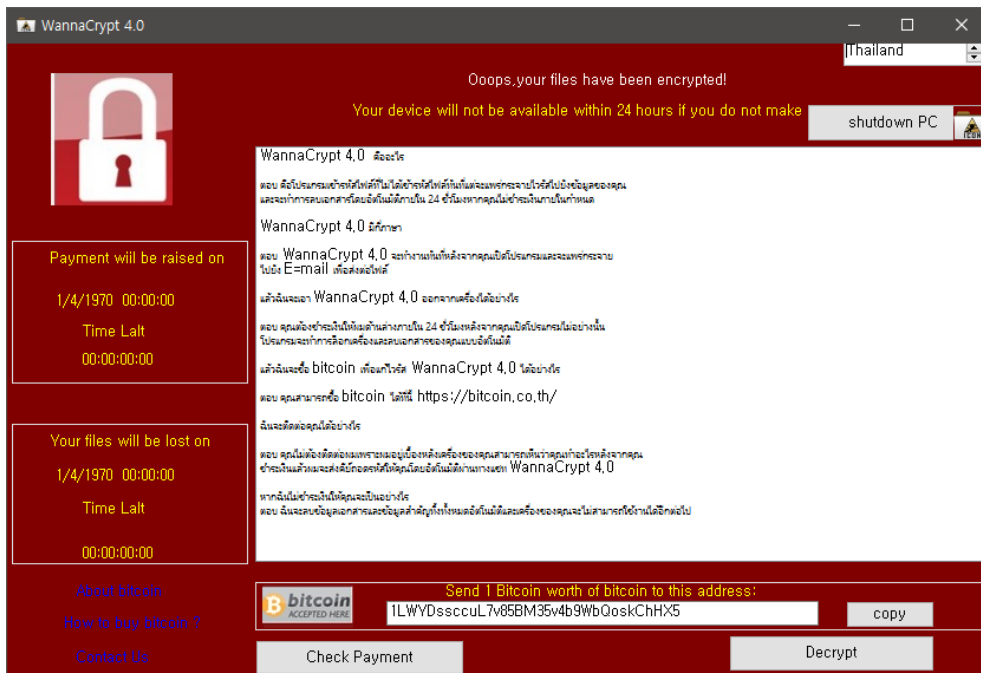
WannaCrypt 4.0

Thailand

Ooops,your files have been encrypted!

Your device will not be available within 24 hours if you do not make

shutdown PC

Payment will be raised on

1/4/1970 00:00:00

Time Lalt

00:00:00:00

Your files will be lost on

1/4/1970 00:00:00

Time Lalt

00:00:00:00

About bitcoin

How to buy bitcoin ?

Contact Us

WannaCrypt 4.0 คืออะไร

ตอบ คือโปรแกรมเข้ารหัสไฟล์ที่ไม่ได้เข้ารหัสไฟล์ทันทีแต่จะแพร่กระจายไวรัสไปยังข้อมูลของคุณ และจะทำการลบเอกสารโดยอัตโนมัติภายใน 24 ชั่วโมงหากคุณไม่ชำระเงินภายในกำหนด

WannaCrypt 4.0 มีกี่ภาษา

ตอบ WannaCrypt 4.0 จะทำงานทันทีหลังจากคุณเปิดโปรแกรมและจะแพร่กระจายไปยัง E=mail เพื่อส่งต่อไฟล์

แล้วฉันจะเอา WannaCrypt 4.0 ออกจากเครื่องได้อย่างไร

ตอบ คุณต้องชำระเงินให้หมดด้านล่างภายใน 24 ชั่วโมงหลังจากคุณเปิดโปรแกรมไม่อย่างนั้นโปรแกรมจะทำการล็อกเครื่องและลบเอกสารของคุณแบบอัตโนมัติ

แล้วฉันจะซื้อ bitcoin เพื่อแก้ไวรัส WannaCrypt 4.0 ได้อย่างไร

ตอบ คุณสามารถซื้อ bitcoin ได้ที่นี่ https://bitcoin.co.th/

ฉันจะติดต่อคุณได้อย่างไร

ตอบ คุณไม่ต้องติดต่อเพราะผมอยู่เบื้องหลังเครื่องของคุณสามารถเห็นว่าคุณทำอะไรหลังจากคุณชำระเงินแล้วผมจะส่งคีย์ถอดรหัสให้คุณโดยอัตโนมัติผ่านทางแชท WannaCrypt 4.0

หากฉันไม่ชำระเงินให้คุณจะเป็นอย่างไร
ตอบ ฉันจะลบข้อมูลเอกสารและข้อมูลสำคัญทั้งหมดอัตโนมัติและเครื่องของคุณจะไม่สามารถใช้งานได้อีกต่อไป

bitcoin ACCEPTED HERE

Send 1 Bitcoin worth of bitcoin to this address:

1LWYDssccuL7v85BM35v4b9WbQoskChHX5

copy

Check Payment

Decrypt